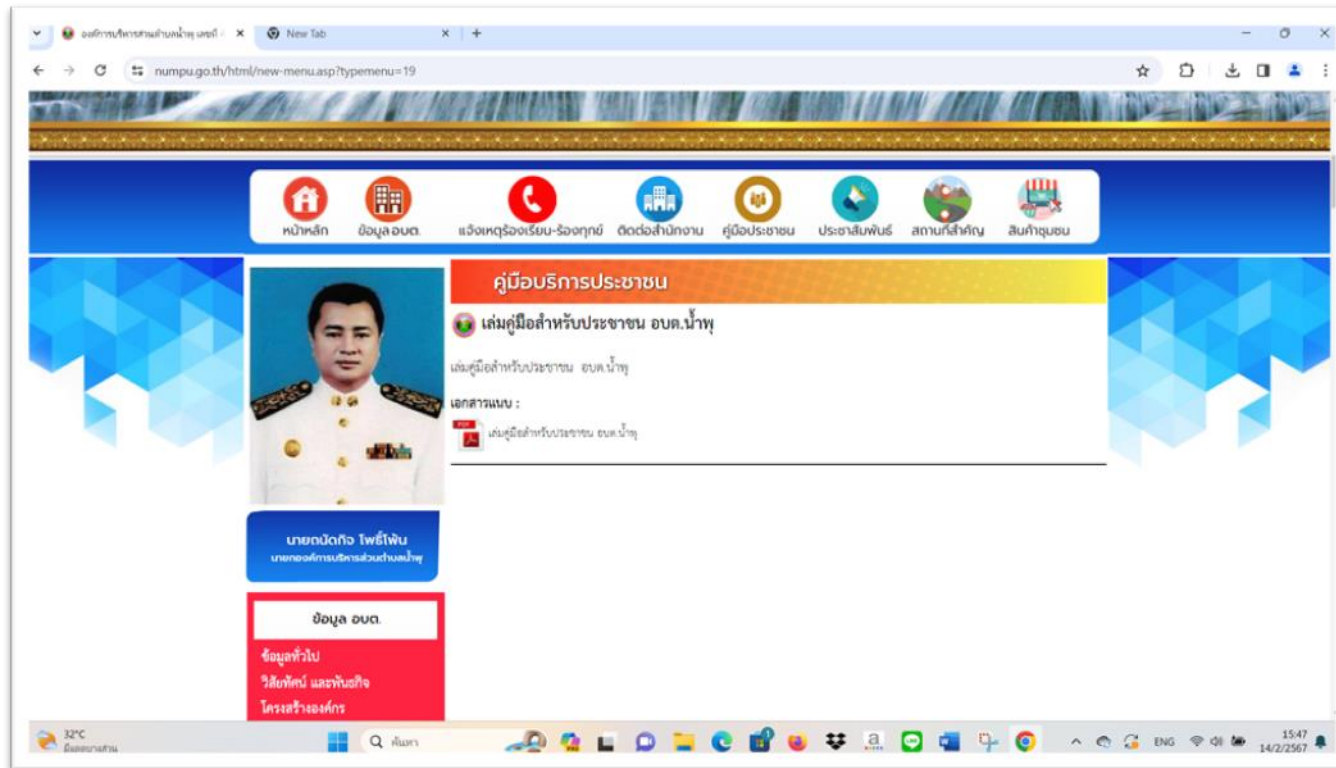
องค์การบริหารส่วนตำบลน้ำพุ เลขที่ ×
New Tab ×
numpu.go.th/html/new-menu.asp?typemenu=19

หน้าหลัก
ข้อมูล อบต.
แจ้งเหตุร้องเรียน-ร้องทุกข์
ติดต่อสำนักงาน
คู่มือประชาชน
ประชาสัมพันธ์
สถานที่สำคัญ
สินค้าชุมชน

คู่มือบริการประชาชน

เล่มคู่มือสำหรับประชาชน อบต.น้ำพุ

เล่มคู่มือสำหรับประชาชน อบต.น้ำพุ

เอกสารแนบ :

เล่มคู่มือสำหรับประชาชน อบต.น้ำพุ

นายถนัดกิจ โพธิ์โพ้น
นายกองค์การบริหารส่วนตำบลน้ำพุ

ข้อมูล อบต.

ข้อมูลทั่วไป
วิสัยทัศน์ และพันธกิจ
โครงสร้างองค์กร

32°C
มีเมฆบางส่วน
ค้นหา
ENG
15:47
14/2/2567